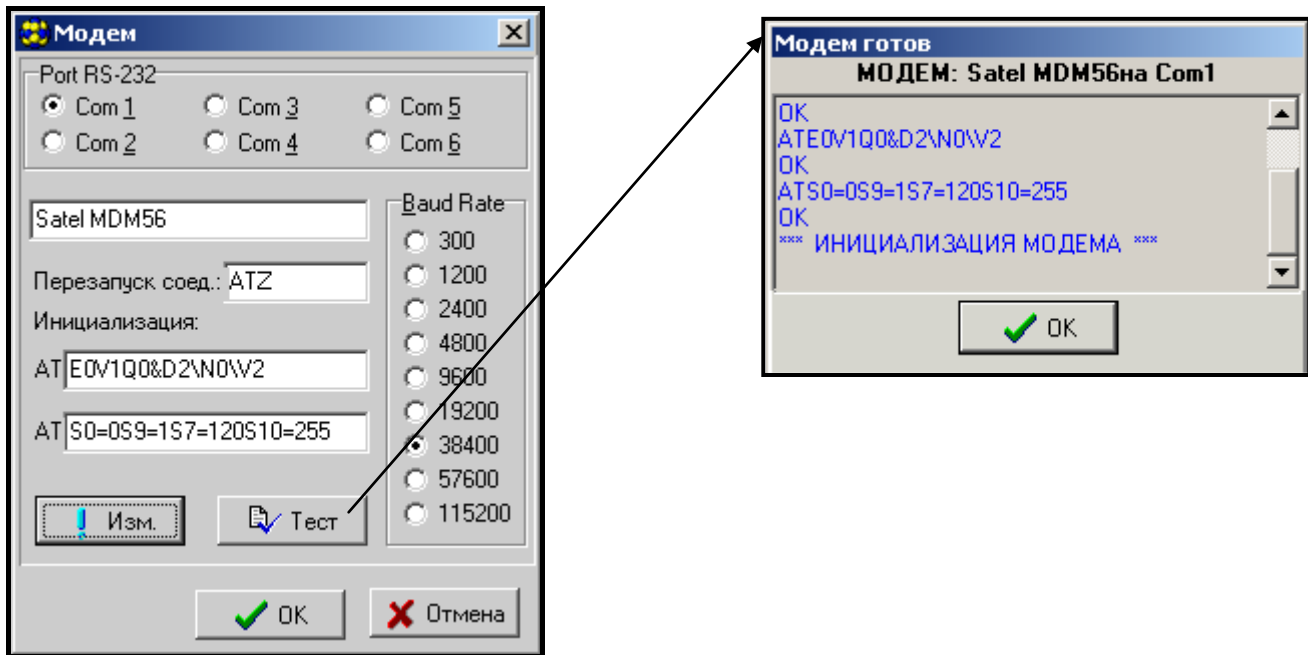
Модем

Port RS-232

Com 1
Com 3
Com 5
Com 2
Com 4
Com 6

Satel MDM56

Перезапуск соед.: ATZ

Инициализация:

AT E0V1Q0&D2\N0\V2

AT S0=0S9=1S7=120S10=255

Baud Rate
300
1200
2400
4800
9600
19200
38400
57600
115200

Изм.

Тест

OK

Отмена

Модем готов

МОДЕМ: Satel MDM56на Com1

OK
ATE0V1Q0&D2\N0\V2
OK
ATS0=0S9=1S7=120S10=255
OK
*** ИНИЦИАЛИЗАЦИЯ МОДЕМА ***

OK